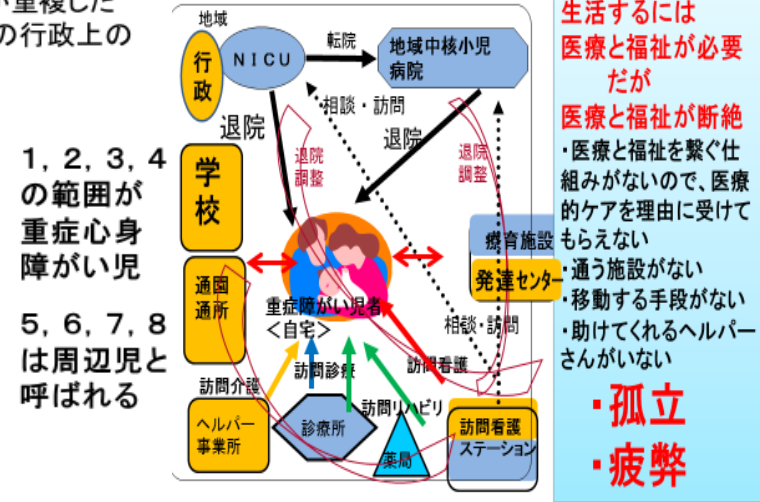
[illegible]が重複した
の行政上の

1，2，3，4
の範囲が
重症心身
障がい児

5，6，7，8
は周辺児と
呼ばれる

地域
行政
NICU
転院
地域中核小児病院
相談・訪問
退院
退院
退院調整
退院調整
学校
通園通所
療育施設
発達センター
重症障がい児者
＜自宅＞
相談・訪問
訪問看護
訪問介護
訪問診療
訪問リハビリ
ヘルパー事業所
診療所
薬局
訪問看護ステーション

生活するには
医療と福祉が必要
だが
医療と福祉が断絶
・医療と福祉を繋ぐ仕組みがないので、医療的ケアを理由に受けてもらえない
・通う施設がない
・移動する手段がない
・助けてくれるヘルパーさんがいない
・孤立
・疲弊